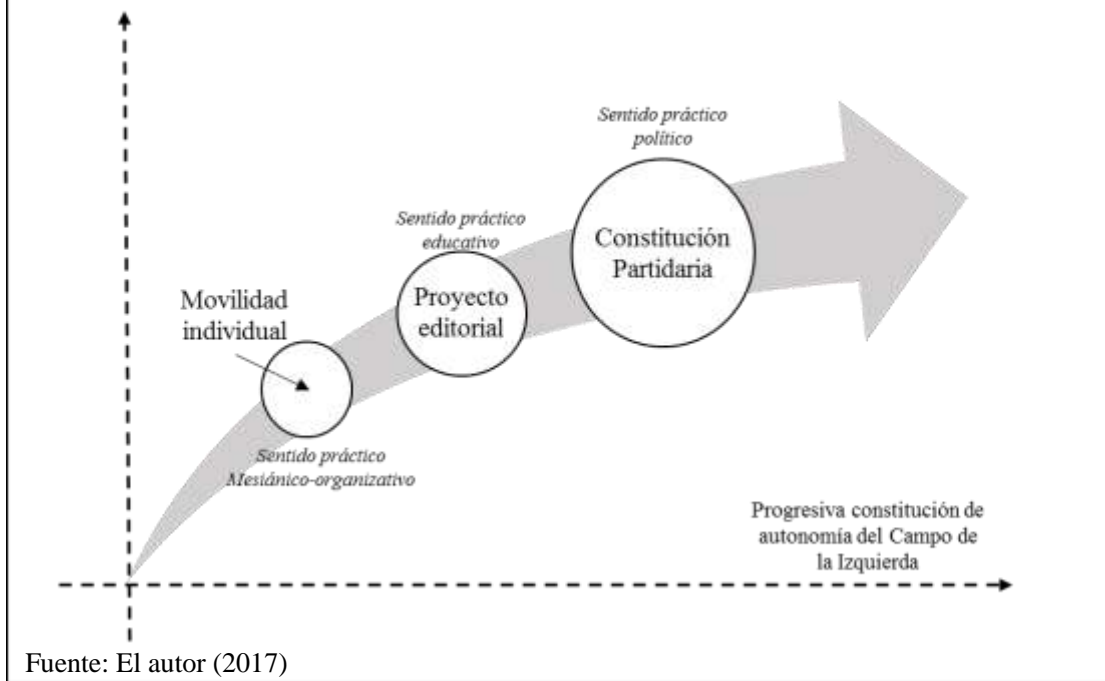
Sentido práctico político

Sentido práctico educativo

Constitución Partidaria

Movilidad individual

Proyecto editorial

Sentido práctico Mesiánico-organizativo

Progresiva constitución de autonomía del Campo de la Izquierda

Fuente: El autor (2017)